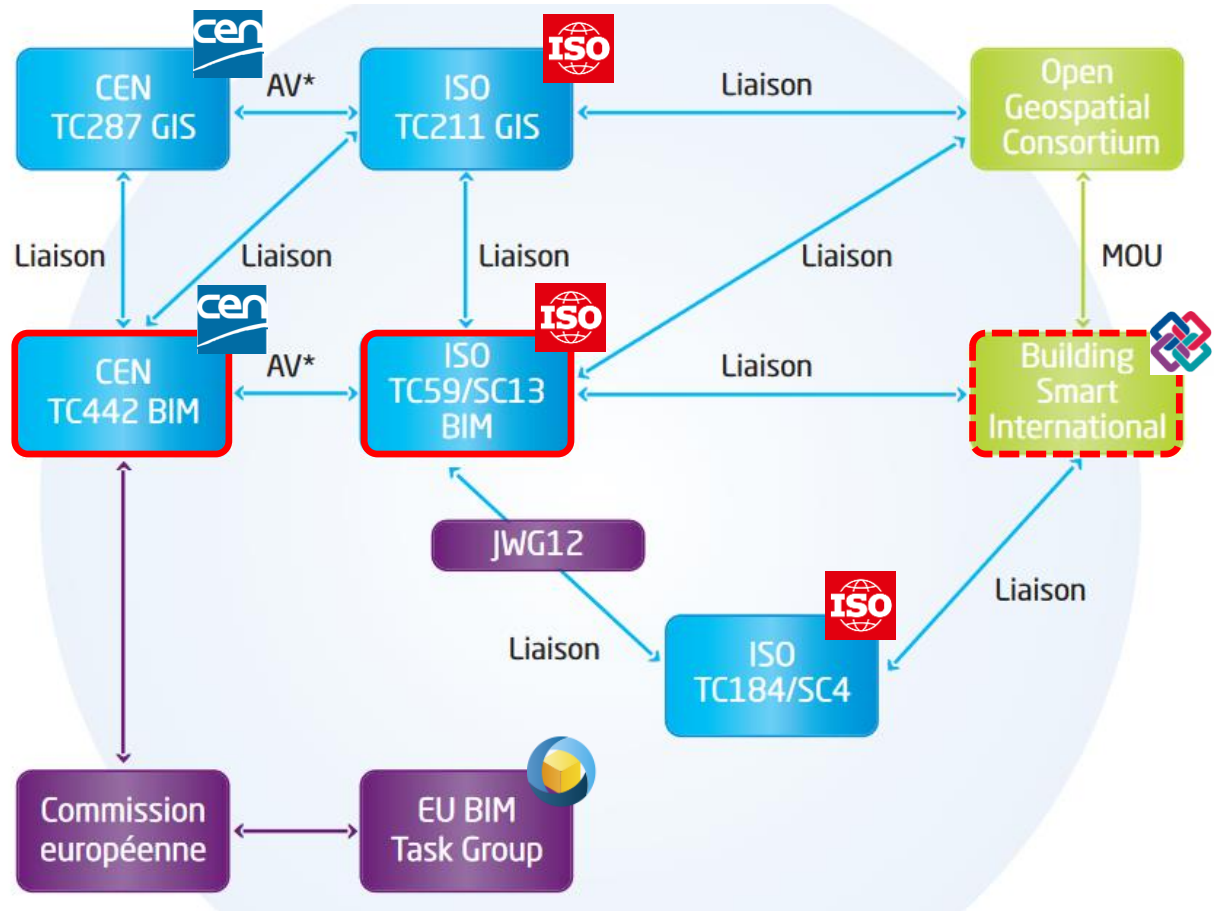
cen

CEN
TC287 GIS

AV*

ISO

ISO
TC211 GIS

Liaison

Open
Geospatial
Consortium

Liaison

Liaison

Liaison

Liaison

MOU

cen

CEN
TC442 BIM

AV*

ISO

ISO
TC59/SC13
BIM

Liaison

Building
Smart
International

JWG12

Liaison

Liaison

ISO

ISO
TC184/SC4

Commission
européenne

EU BIM
Task Group